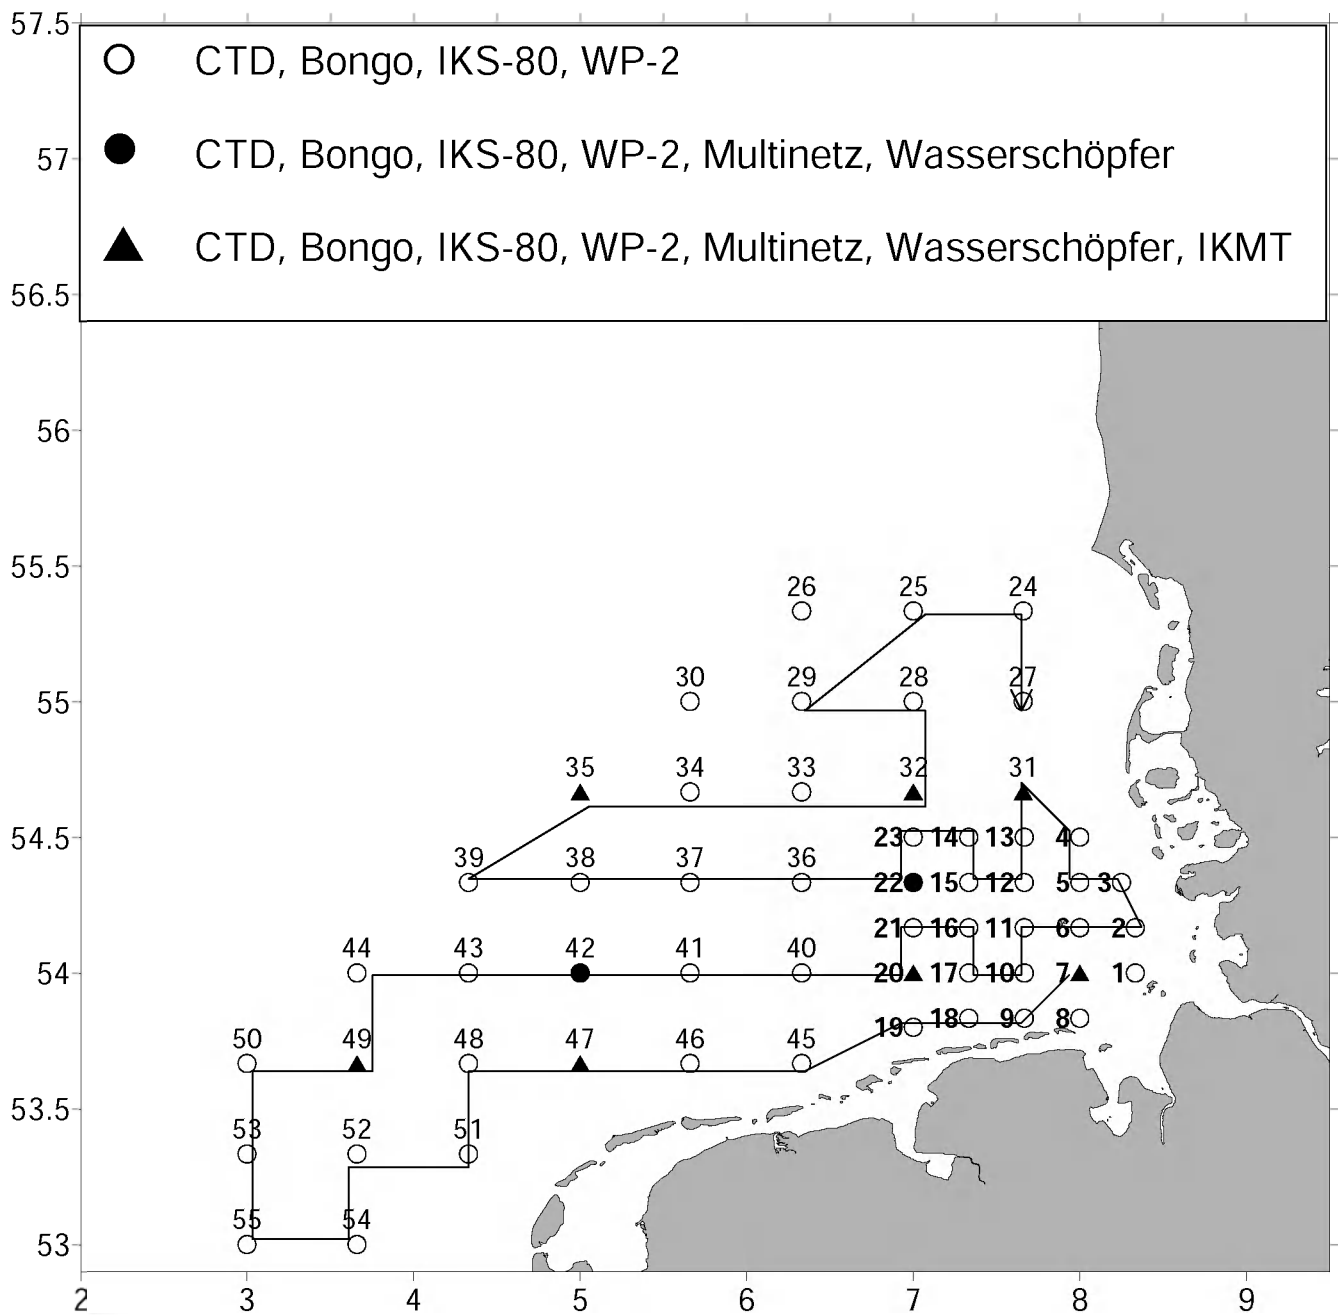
57.5
57
56.5
56
55.5
55
54.5
54
53.5
53

CTD, Bongo, IKS-80, WP-2
CTD, Bongo, IKS-80, WP-2, Multinetz, Wasserschöpfer
CTD, Bongo, IKS-80, WP-2, Multinetz, Wasserschöpfer, IKMT

26 25 24
30 29 28 27
35 34 33 32 31
23 14 13 4
39 38 37 36 22 15 12 5 3
21 16 11 6 2
44 43 42 41 40 20 17 10 7 1
19 18 9 8
50 49 48 47 46 45
53 52 51
55 54

2 3 4 5 6 7 8 9